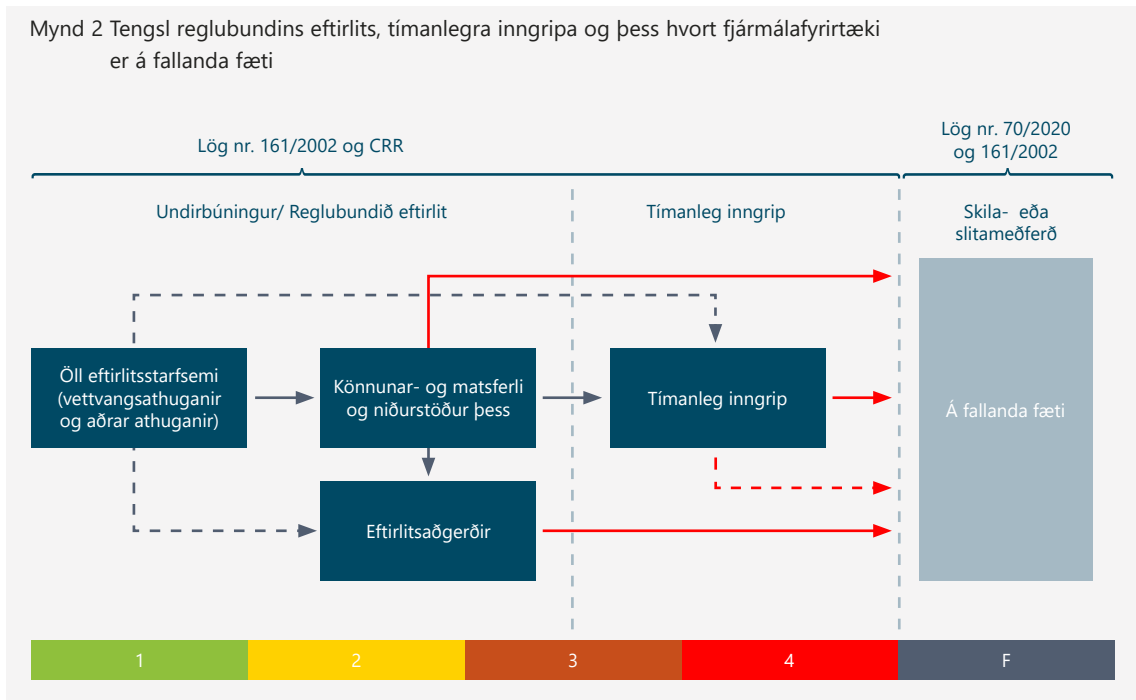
Mynd 2 Tengsl reglubundins eftirlits, tímanlegra inngripa og þess hvort fjármálafyrirtæki er á fallanda fæti

Lög nr. 161/2002 og CRR

Lög nr. 70/2020 og 161/2002

Undirbúningur/ Reglubundið eftirlit

Tímanleg inngrip

Skila- eða slitameðferð

Öll eftirlitsstarfsemi (vettvangsathuganir og aðrar athuganir)

Könnunar- og matsferli og niðurstöður þess

Tímanleg inngrip

Á fallanda fæti

Eftirlitsaðgerðir

1

2

3

4

F